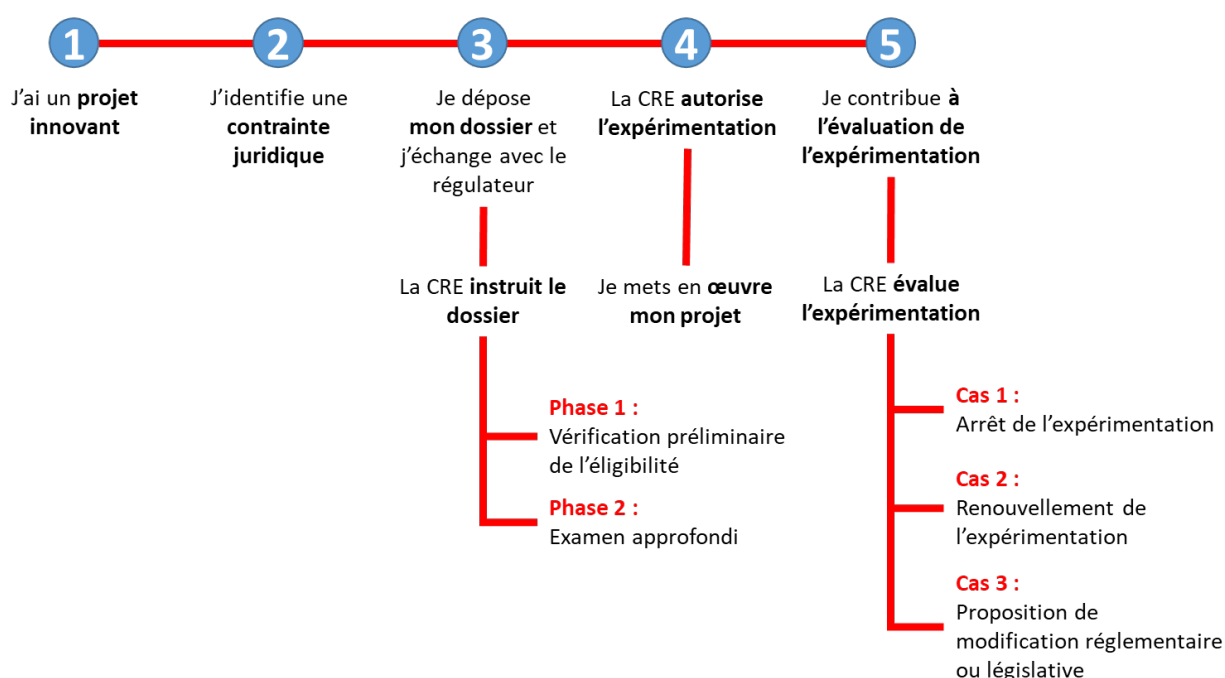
1

J'ai un **projet innovant**

2

J'identifie une **contrainte juridique**

3

Je dépose **mon dossier** et j'échange avec le régulateur

La CRE **instruit le dossier**

**Phase 1 :**
Vérification préliminaire de l'éligibilité

**Phase 2 :**
Examen approfondi

4

La CRE **autorise l'expérimentation**

Je mets en **œuvre mon projet**

5

Je contribue **à l'évaluation de l'expérimentation**

La CRE **évalue l'expérimentation**

**Cas 1 :**
Arrêt de l'expérimentation

**Cas 2 :**
Renouvellement de l'expérimentation

**Cas 3 :**
Proposition de modification réglementaire ou législative